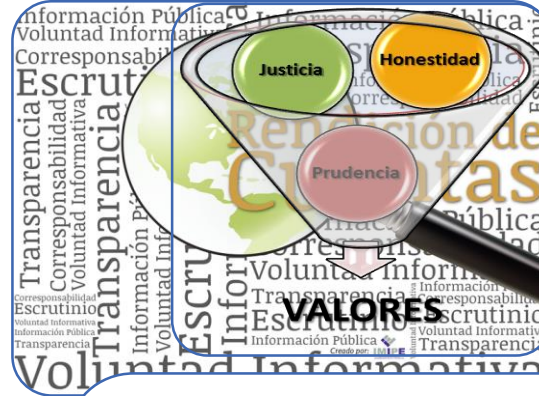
Información Pública
Voluntad Informativa
Corresponsabil
Escruti
Información Pública
Corresponsabilidad
Rendición de Cuentas
Justicia
Honestidad
Prudencia
Transparencia
Corresponsabilidad
Voluntad Informativa
Transparencia
Información Pública
Voluntad Inform
Transparencia
Escrutinio
Información Pública
Corresponsabilidad
Escrutinio
Voluntad Informativa
Información Pública
Transparencia
Corresponsabilidad
Escrutinio
Voluntad Informativa
Información Pública
Transparencia
VALORES
Información Pública
Creado por: IMIPE
Voluntad Informativa